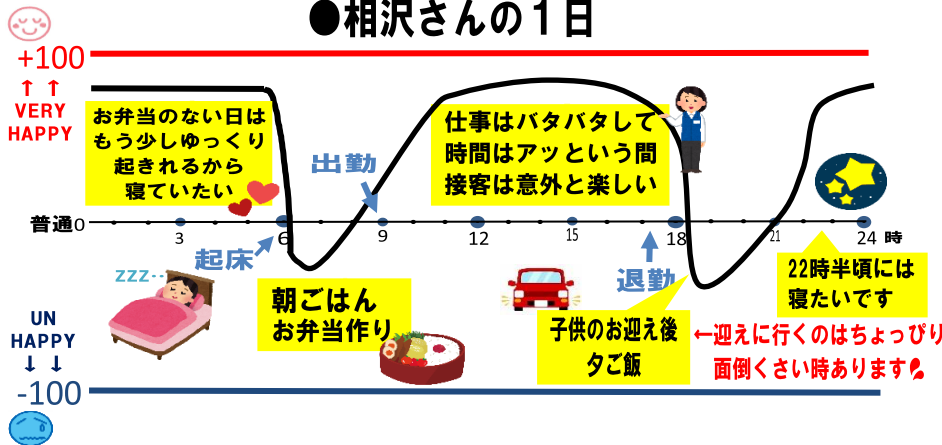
●相沢さんの１日

+100
↑ ↑
VERY HAPPY

お弁当のない日はもう少しゆっくり起きれるから寝ていたい

仕事はバタバタして時間はアッという間接客は意外と楽しい

出勤

普通0 3 6 9 12 15 18 21 24 時

起床

ZZZ

朝ごはん
お弁当作り

退勤

22時半頃には寝たいです

UN HAPPY
↓ ↓
-100

子供のお迎え後
夕ご飯

←迎えに行くのはちょっぴり面倒くさい時あります